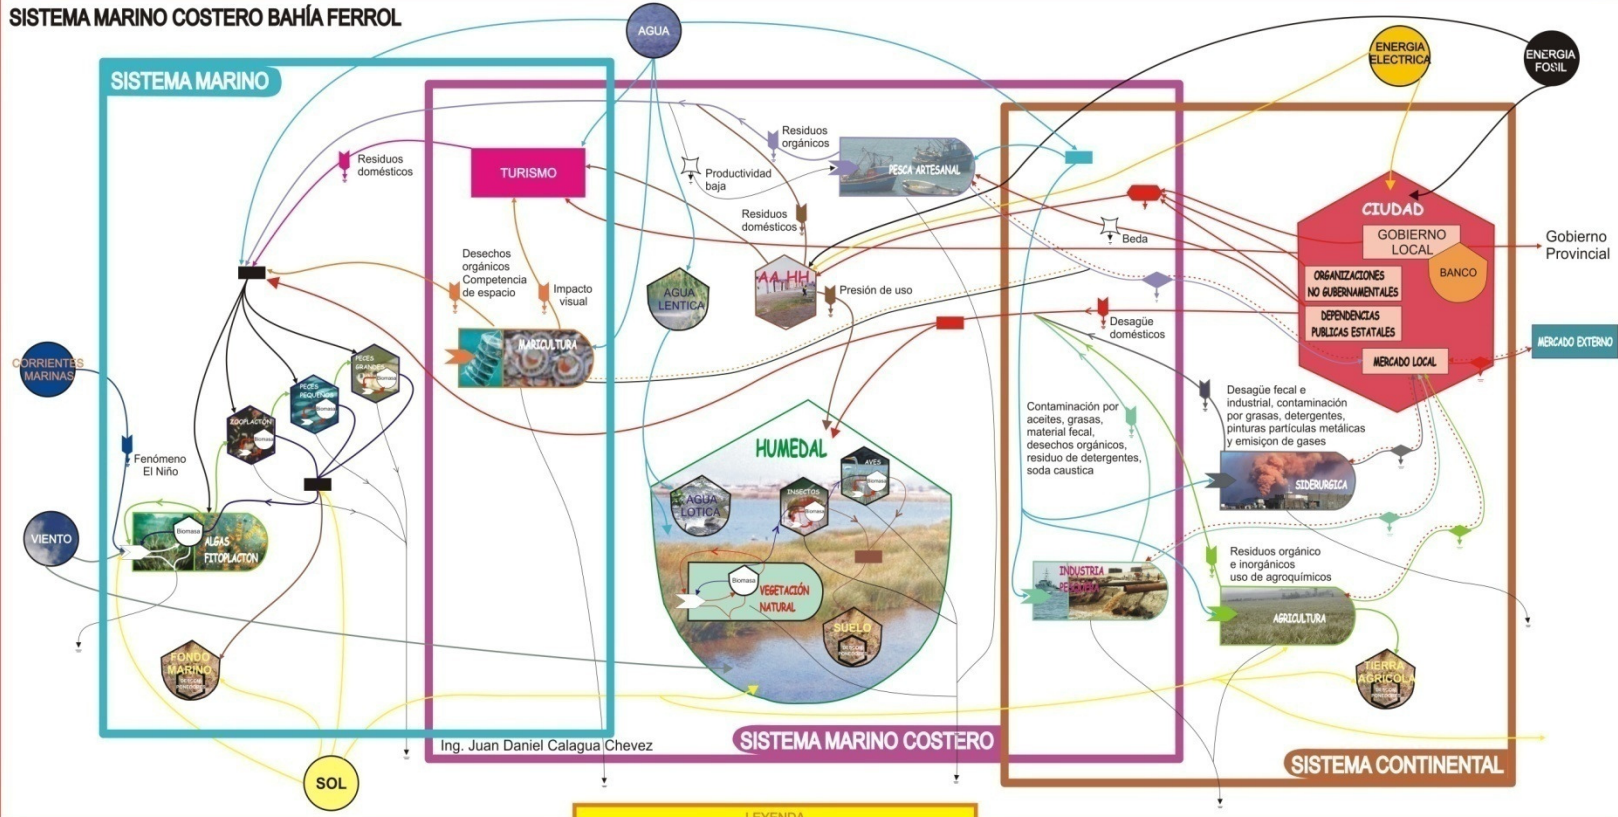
SISTEMA MARINO COSTERO BAHÍA FERROL

AGUA

ENERGIA ELECTRICA

ENERGIA FOSIL

SISTEMA MARINO

Residuos domésticos

TURISMO

Residuos orgánicos

Productividad baja

PESCA ARTESANAL

Residuos domésticos

Beda

CIUDAD

GOBIERNO LOCAL

Gobierno Provincial

BANCO

ORGANIZACIONES NO GUBERNAMENTALES

DEPENDENCIAS PUBLICAS ESTATALES

MERCADO LOCAL

MERCADO EXTERNO

Desechos orgánicos Competencia de espacio

Impacto visual

AGUA LENTICA

AA.HH

Presión de uso

Desagüe domésticos

CORRIENTES MARINAS

MARICULTURA

PECES GRANDES

PECES PEQUEÑOS

ZOOPLACTON

Biomasa

Fenómeno El Niño

VIENTO

ALGAS FITOPLACTON

HUMEDAL

AVES

INSECTOS

AGUA LOTICA

VEGETACIÓN NATURAL

SUELO

Contaminación por aceites, grasas, material fecal, desechos orgánicos, residuo de detergentes, soda caustica

Desagüe fecal e industrial, contaminación por grasas, detergentes, pinturas partículas metálicas y emisiçon de gases

SIDERURGICA

Residuos orgánico e inorgánicos uso de agroquímicos

INDUSTRIA PESQUERA

AGRICULTURA

TIERRA AGRICOLA

FONDO MARINO

SOL

Ing. Juan Daniel Calagua Chevez

SISTEMA MARINO COSTERO

SISTEMA CONTINENTAL

LEYENDA